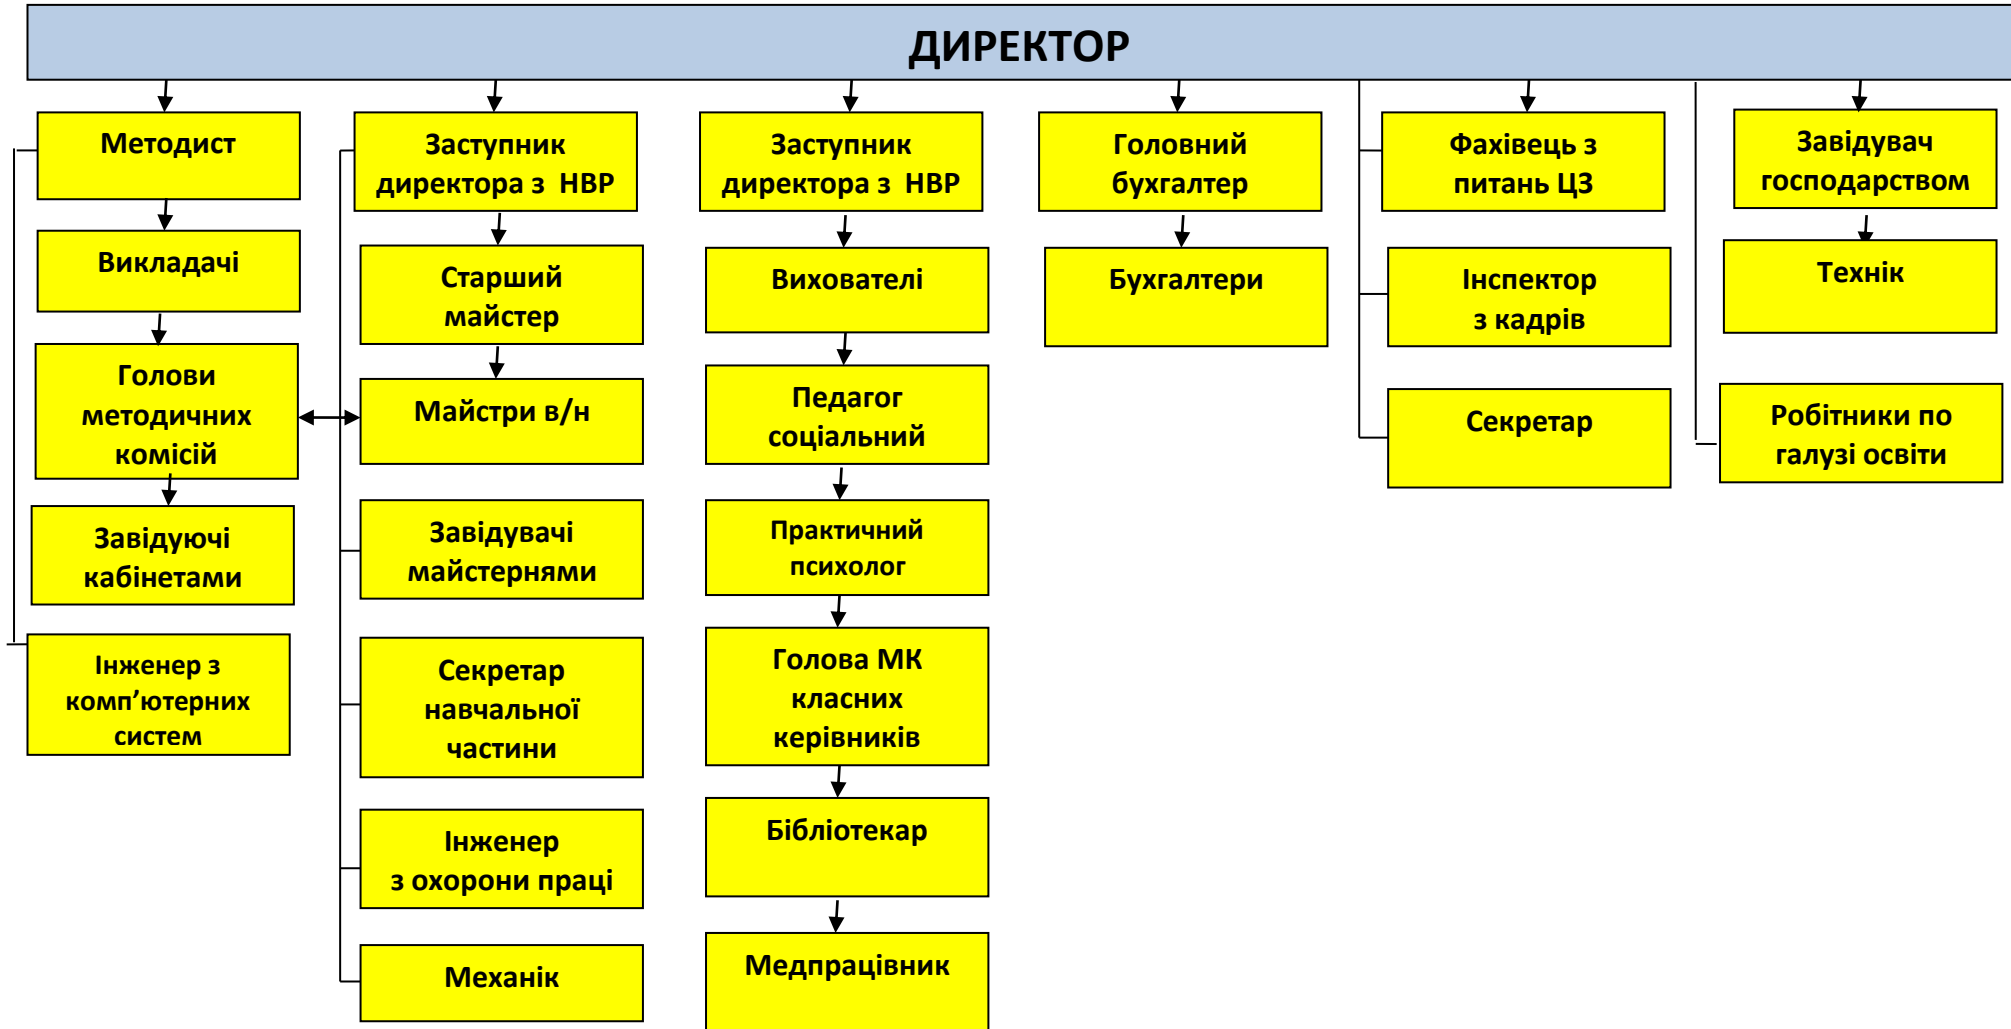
ДИРЕКТОР

Методист

Викладачі

Голови методичних комісій

Завідуючі кабінетами

Інженер з комп’ютерних систем

Заступник директора з НВР

Старший майстер

Майстри в/н

Завідувачі майстернями

Секретар навчальної частини

Інженер з охорони праці

Механік

Заступник директора з НВР

Вихователі

Педагог соціальний

Практичний психолог

Голова МК класних керівників

Бібліотекар

Медпрацівник

Головний бухгалтер

Бухгалтери

Фахівець з питань ЦЗ

Інспектор з кадрів

Секретар

Завідувач господарством

Технік

Робітники по галузі освіти